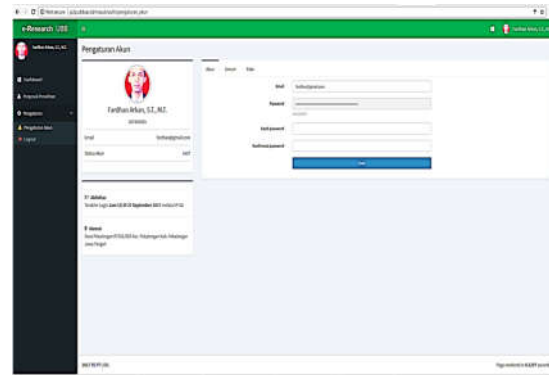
e-Research USB

Pengaturan Akun

Fardhan Arkan, S.T., M.T.

Email

Status Akun

Password

Ketik password

Konfirmasi password

Dashboard

Pengaturan

Pengaturan Akun

Logout

Fardhan Arkan, S.T., M.T.

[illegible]